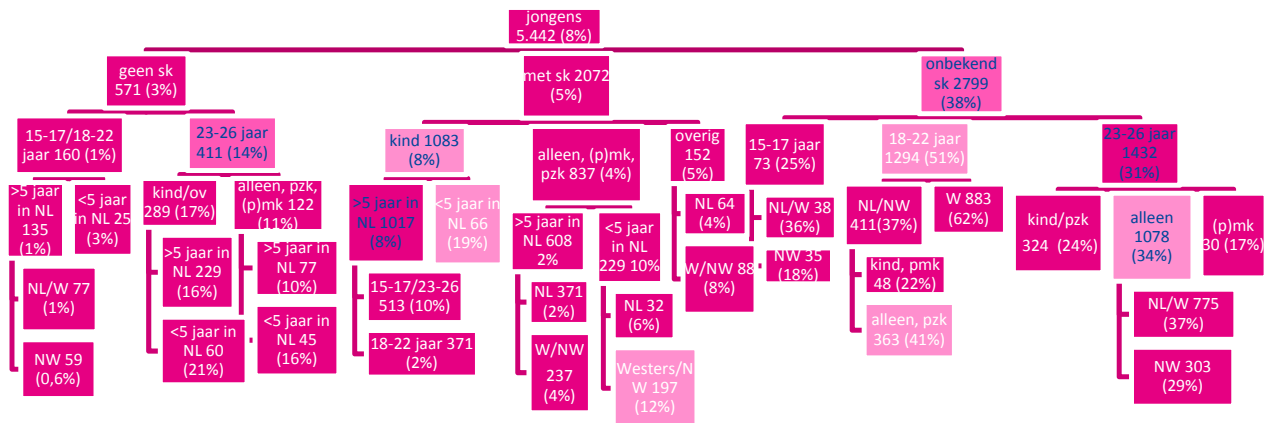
jongens
5.442 (8%)

geen sk
571 (3%)

met sk 2072
(5%)

onbekend
sk 2799
(38%)

15-17/18-22 jaar 160 (1%)

23-26 jaar
411 (14%)

kind 1083
(8%)

alleen, (p)mk, pzk 837 (4%)

overig
152
(5%)

15-17 jaar
73 (25%)

18-22 jaar
1294 (51%)

23-26 jaar
1432
(31%)

>5 jaar in NL
135
(1%)

<5 jaar in NL 25
(3%)

kind/ov
289 (17%)

alleen, pzk, (p)mk 122
(11%)

>5 jaar in NL 1017
(8%)

<5 jaar in NL 66
(19%)

>5 jaar in NL 608
2%

<5 jaar in NL
229 10%

NL 64
(4%)

NL/W 38
(36%)

NL/NW
411(37%)

W 883
(62%)

kind/pzk
324 (24%)

alleen
1078
(34%)

(p)mk
30 (17%)

NL/W 77
(1%)

NW 59
(0,6%)

>5 jaar in NL 229
(16%)

<5 jaar in NL 60
(21%)

>5 jaar in NL 77
(10%)

<5 jaar in NL 45
(16%)

15-17/23-26
513 (10%)

18-22 jaar 371
(2%)

NL 371
(2%)

W/NW
237
(4%)

NL 32
(6%)

Westers/N W 197
(12%)

W/NW 88
(8%)

NW 35
(18%)

kind, pmk
48 (22%)

alleen, pzk
363 (41%)

NL/W 775
(37%)

NW 303
(29%)